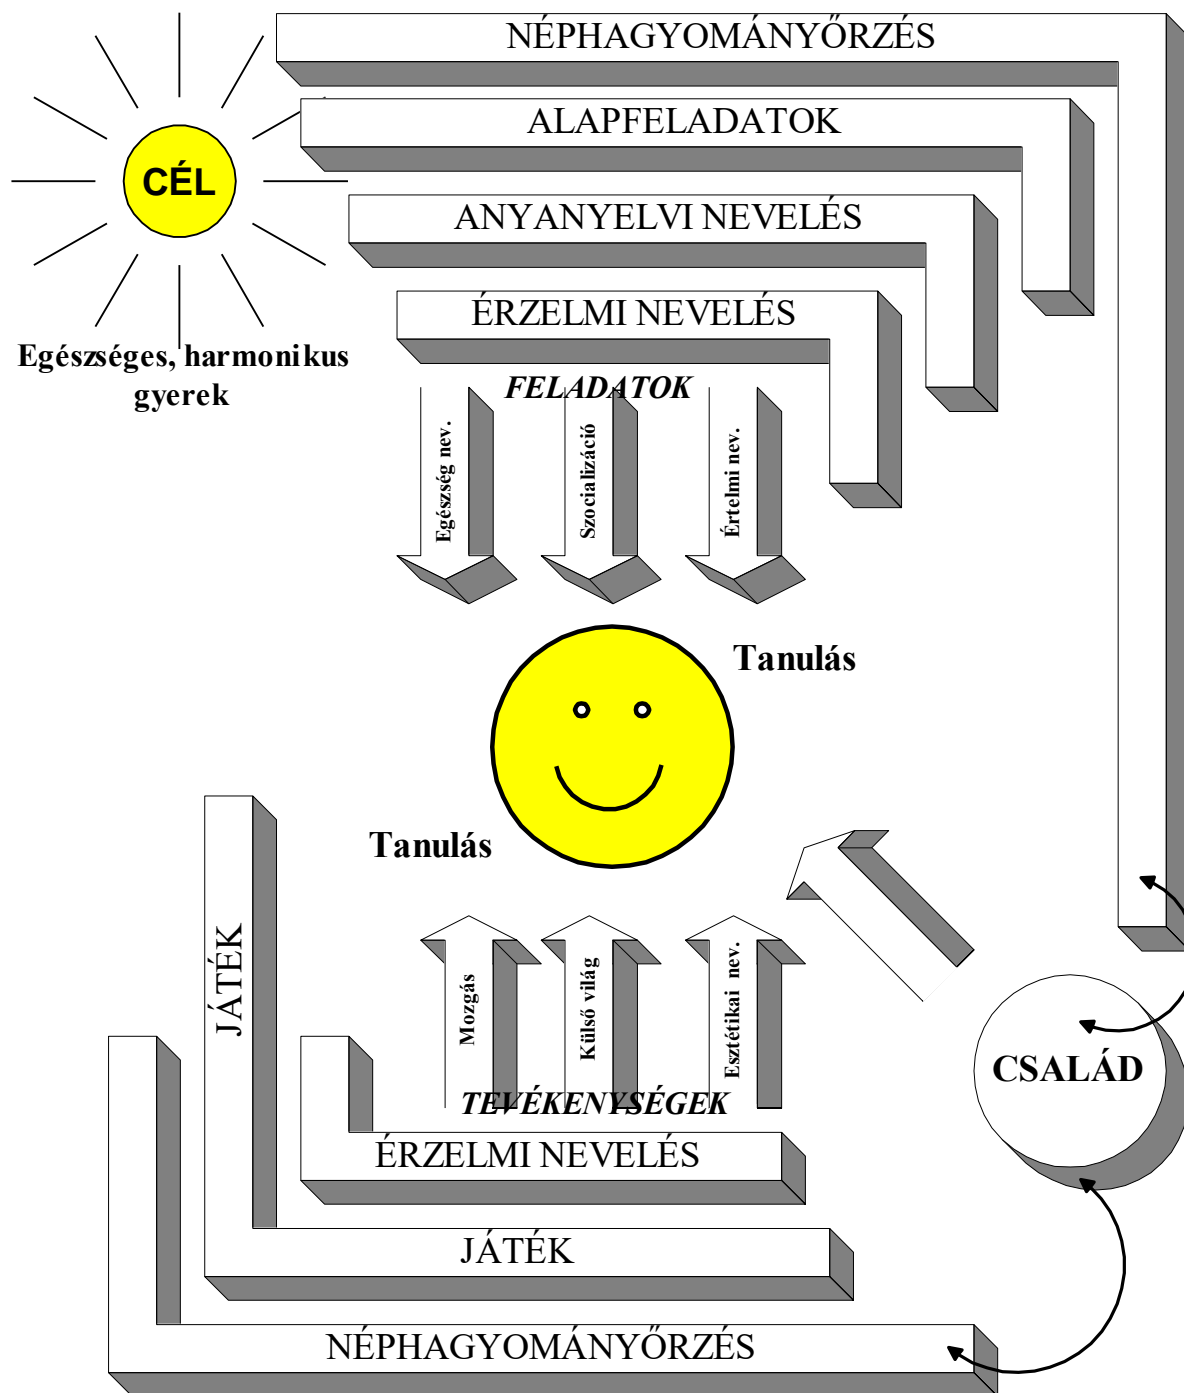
NÉPHAGYOMÁNYŐRZÉS

ALAPFELADATOK

ANYANYELVI NEVELÉS

ÉRZELMI NEVELÉS

CÉL

Egészséges, harmonikus gyerek

FELADATOK

Egészség nev.

Szocializáció

Értelmi nev.

Tanulás

Tanulás

JÁTÉK

Mozgás

Külső világ

Esztétikai nev.

TEVÉKENYSÉGEK

CSALÁD

ÉRZELMI NEVELÉS

JÁTÉK

NÉPHAGYOMÁNYŐRZÉS